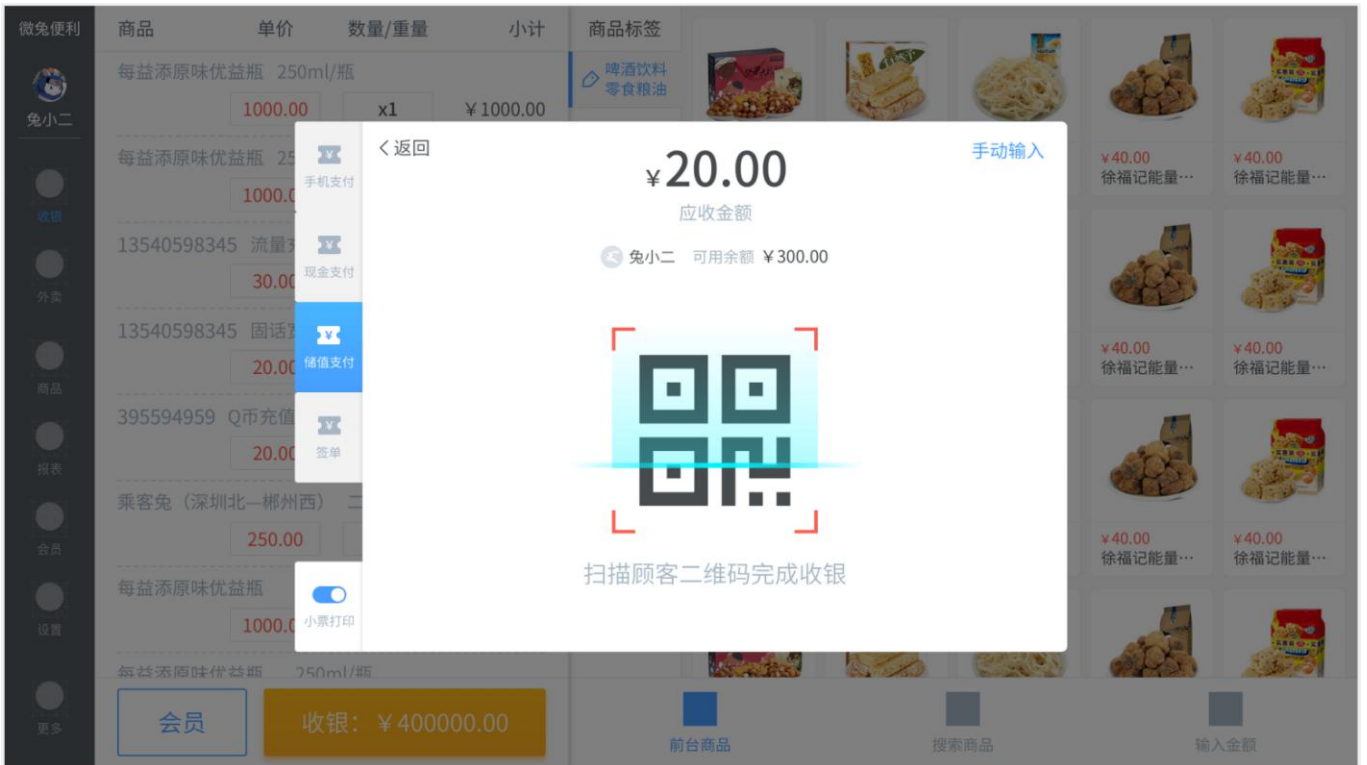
微兔便利
兔小二
收银
外卖
商品
报表
会员
设置
更多

商品 单价 数量/重量 小计
每益添原味优益瓶 250ml/瓶
1000.00 x1 ¥1000.00
每益添原味优益瓶 25
1000.0
13540598345 流量充
30.00
13540598345 固话充
20.00
395594959 Q币充值
20.00
乘客兔（深圳北—郴州西）
250.00
每益添原味优益瓶
1000.0
每益添原味优益瓶 250ml/瓶

会员
收银：¥400000.00

商品标签
啤酒饮料
零食粮油

¥40.00
徐福记能量…
¥40.00
徐福记能量…
¥40.00
徐福记能量…
¥40.00
徐福记能量…
¥40.00
徐福记能量…
¥40.00
徐福记能量…

前台商品
搜索商品
输入金额

手机支付
现金支付
储值支付
签单
小票打印

< 返回
手动输入
¥20.00
应收金额
兔小二 可用余额 ¥300.00
扫描顾客二维码完成收银